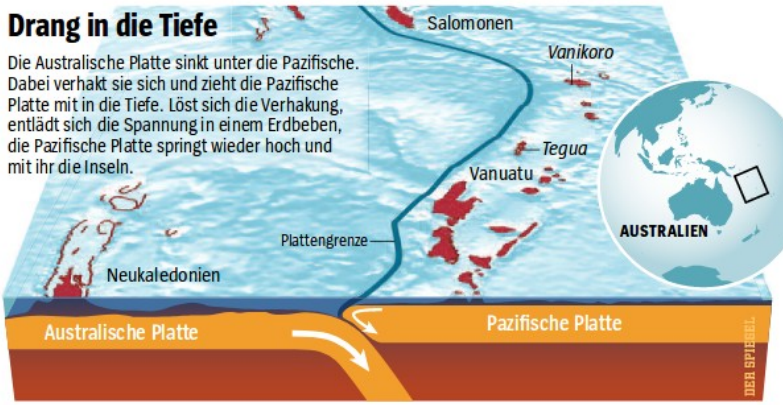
Drang in die Tiefe

Die Australische Platte sinkt unter die Pazifische. Dabei verhakt sie sich und zieht die Pazifische Platte mit in die Tiefe. Löst sich die Verhakung, entlädt sich die Spannung in einem Erdbeben, die Pazifische Platte springt wieder hoch und mit ihr die Inseln.

Salomonen

Vanikoro

Tegua

Vanuatu

Plattengrenze

Neukaledonien

AUSTRALIEN

Australische Platte

Pazifische Platte

DER SPIEGEL